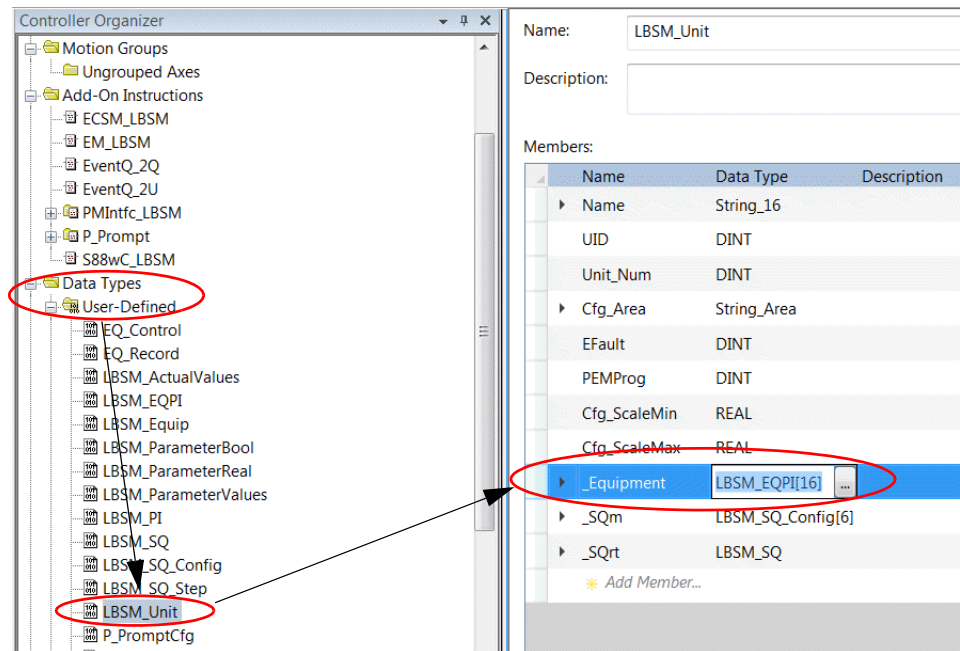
Controller Organizer

Motion Groups
Ungrouped Axes
Add-On Instructions
ECSM_LBSM
EM_LBSM
EventQ_2Q
EventQ_2U
PMIntfc_LBSM
P_Prompt
S88wC_LBSM
Data Types
User-Defined
EQ_Control
EQ_Record
LBSM_ActualValues
LBSM_EQPI
LBSM_Equip
LBSM_ParameterBool
LBSM_ParameterReal
LBSM_ParameterValues
LBSM_PI
LBSM_SQ
LBSM_SQ_Config
LBSM_SQ_Step
LBSM_Unit
P_PromptCfg

Name: LBSM_Unit

Description:

Members:

| Name | Data Type | Description |
|---|---|---|
| Name | String_16 | |
| UID | DINT | |
| Unit_Num | DINT | |
| Cfg_Area | String_Area | |
| EFault | DINT | |
| PEMProg | DINT | |
| Cfg_ScaleMin | REAL | |
| Cfg_ScaleMax | REAL | |
| _Equipment | LBSM_EQPI[16] ... | |
| _SQm | LBSM_SQ_Config[6] | |
| _SQrt | LBSM_SQ | |
| Add Member... | | |